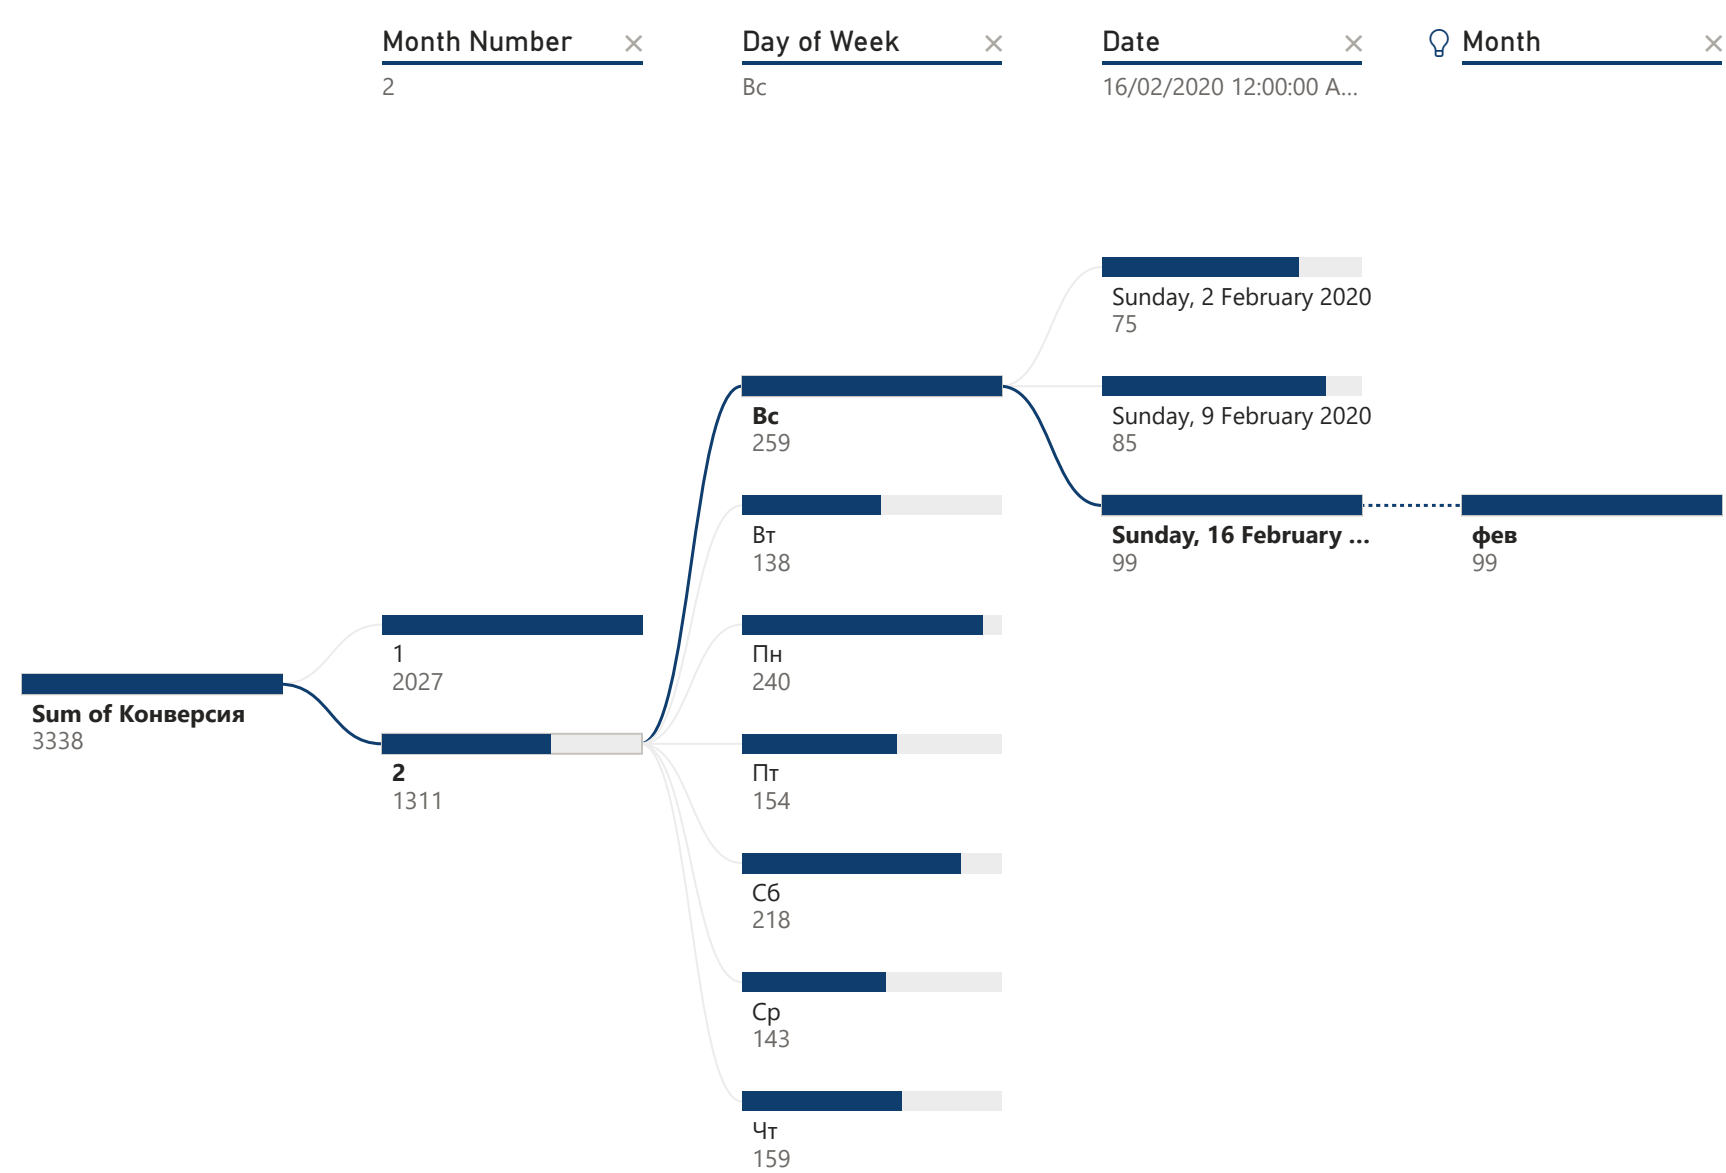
Month Number ×
2

Day of Week ×
Вс

Date ×
16/02/2020 12:00:00 A...

Month ×

Sunday, 2 February 2020
75

Вс
259

Sunday, 9 February 2020
85

Вт
138

Sunday, 16 February ...
99

фев
99

1
2027

Пн
240

Sum of Конверсия
3338

2
1311

Пт
154

Сб
218

Ср
143

Чт
159